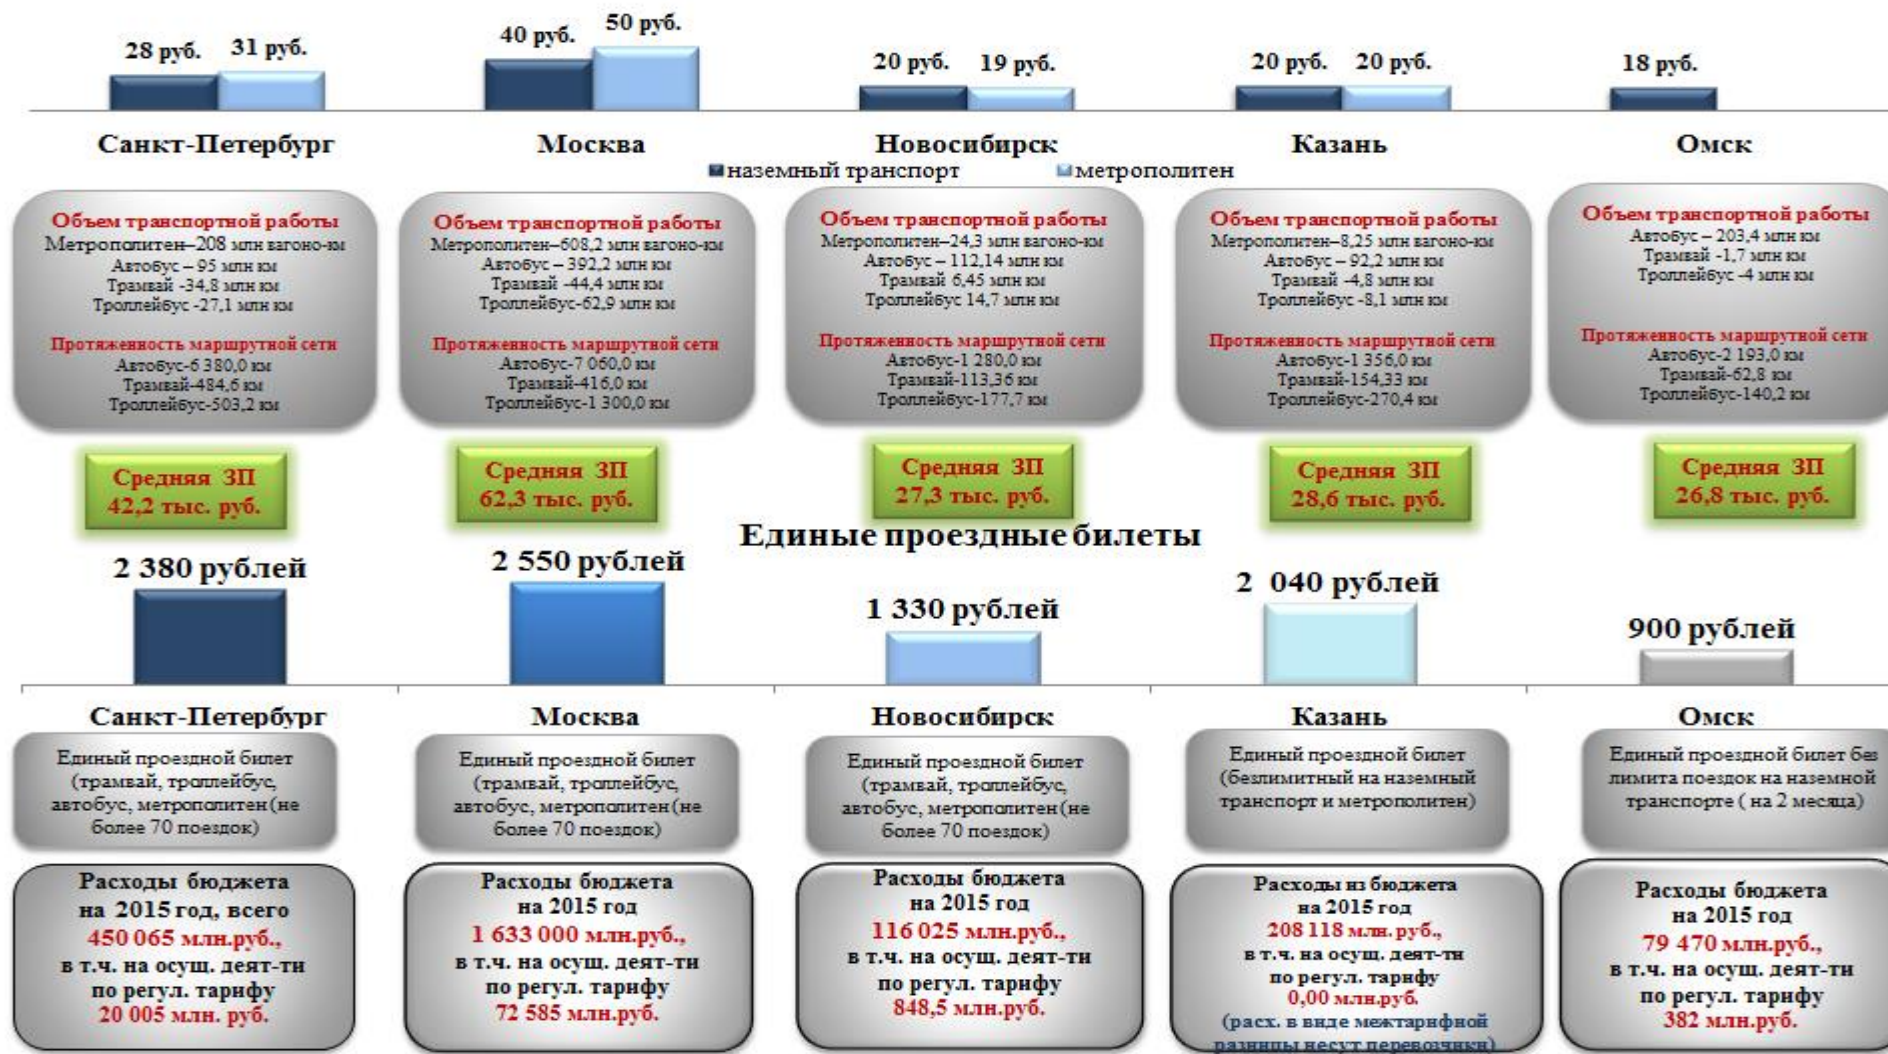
28 руб. 31 руб.
40 руб. 50 руб.
20 руб. 19 руб.
20 руб. 20 руб.
18 руб.

Санкт-Петербург
Москва
Новосибирск
Казань
Омск

наземный транспорт
метрополитен

Объем транспортной работы
Метрополитен–208 млн вагоно-км
Автобус – 95 млн км
Трамвай -34,8 млн км
Троллейбус -27,1 млн км

Протяженность маршрутной сети
Автобус-6 380,0 км
Трамвай-484,6 км
Троллейбус-503,2 км

Объем транспортной работы
Метрополитен–608,2 млн вагоно-км
Автобус – 392,2 млн км
Трамвай -44,4 млн км
Троллейбус-62,9 млн км

Протяженность маршрутной сети
Автобус-7 060,0 км
Трамвай-416,0 км
Троллейбус-1 300,0 км

Объем транспортной работы
Метрополитен–24,3 млн вагоно-км
Автобус – 112,14 млн км
Трамвай 6,45 млн км
Троллейбус 14,7 млн км

Протяженность маршрутной сети
Автобус-1 280,0 км
Трамвай-113,36 км
Троллейбус-177,7 км

Объем транспортной работы
Метрополитен–8,25 млн вагоно-км
Автобус – 92,2 млн км
Трамвай -4,8 млн км
Троллейбус -8,1 млн км

Протяженность маршрутной сети
Автобус-1 356,0 км
Трамвай-154,33 км
Троллейбус-270,4 км

Объем транспортной работы
Автобус – 203,4 млн км
Трамвай -1,7 млн км
Троллейбус -4 млн км

Протяженность маршрутной сети
Автобус-2 193,0 км
Трамвай-62,8 км
Троллейбус-140,2 км

Средняя ЗП 42,2 тыс. руб.
Средняя ЗП 62,3 тыс. руб.
Средняя ЗП 27,3 тыс. руб.
Средняя ЗП 28,6 тыс. руб.
Средняя ЗП 26,8 тыс. руб.

Единые проездные билеты

2 380 рублей
2 550 рублей
1 330 рублей
2 040 рублей
900 рублей

Санкт-Петербург
Москва
Новосибирск
Казань
Омск

Единый проездной билет (трамвай, троллейбус, автобус, метрополитен (не более 70 поездок)

Единый проездной билет (трамвай, троллейбус, автобус, метрополитен (не более 70 поездок)

Единый проездной билет (трамвай, троллейбус, автобус, метрополитен (не более 70 поездок)

Единый проездной билет (безлимитный на наземный транспорт и метрополитен)

Единый проездной билет без лимита поездок на наземной транспорте ( на 2 месяца)

Расходы бюджета на 2015 год, всего 450 065 млн.руб., в т.ч. на осущ. деят-ти по регул. тарифу 20 005 млн. руб.

Расходы бюджета на 2015 год 1 633 000 млн.руб., в т.ч. на осущ. деят-ти по регул. тарифу 72 585 млн.руб.

Расходы бюджета на 2015 год 116 025 млн.руб., в т.ч. на осущ. деят-ти по регул. тарифу 848,5 млн.руб.

Расходы из бюджета на 2015 год 208 118 млн. руб., в т.ч. на осущ. деят-ти по регул. тарифу 0,00 млн.руб. (расх. в виде межтарифной разницы несут перевозчики)

Расходы бюджета на 2015 год 79 470 млн.руб., в т.ч. на осущ. деят-ти по регул. тарифу 382 млн.руб.